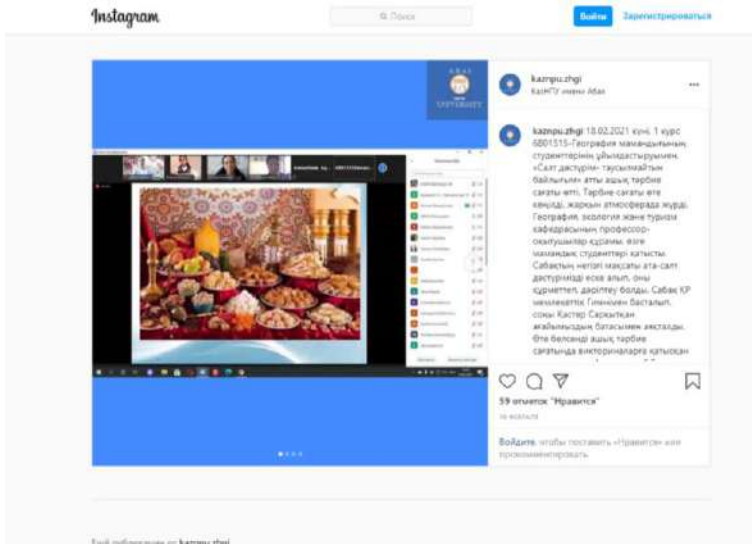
Instagram

Поиск

Войти Зарегистрироваться

kaznpu.zhgi
КазНПУ имени Абая

kaznpu.zhgi 18.02.2021 күні, 1 курс 6B01515-География мамандығының студенттерінің ұйымдастыруымен, «Салт дәстүрім- таусылмайтын байлығым» атты ашық тәрбие сағаты өтті. Тәрбие сағаты өте көңілді, жарқын атмосферада жүрді. География, экология және туризм кафедрасының профессор-оқытушылар құрамы, өзге мамандық студенттері қатысты. Сабақтың негізгі мақсаты ата-салт дәстүрлерді еске алып, оны құрметтеп, дәріптеу болды. Сабақ ҚР мемлекеттік Гимнімен басталып, соңы Кастер Сарыкүлкан ағайымыздың батасымен аяқталды. Өте белсенді ашық тәрбие сағатында викториналарға қатысқан

59 отметок "Нравится"

Войдите, чтобы поставить «Нравится» или прокомментировать.

Ещё публикации от kaznpu.zhgi